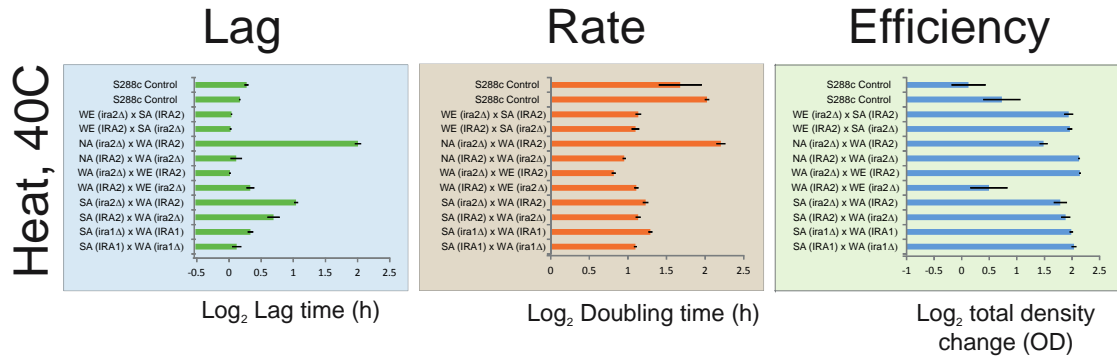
Heat, 40C

Lag

S288c Control
S288c Control
WE (ira2Δ) x SA (IRA2)
WE (IRA2) x SA (ira2Δ)
NA (ira2Δ) x WA (IRA2)
NA (IRA2) x WA (ira2Δ)
WA (ira2Δ) x WE (IRA2)
WA (IRA2) x WE (ira2Δ)
SA (ira2Δ) x WA (IRA2)
SA (IRA2) x WA (ira2Δ)
SA (ira1Δ) x WA (IRA1)
SA (IRA1) x WA (ira1Δ)

-0.5 0 0.5 1 1.5 2 2.5

$\text{Log}_2$ Lag time (h)

Rate

S288c Control
S288c Control
WE (ira2Δ) x SA (IRA2)
WE (IRA2) x SA (ira2Δ)
NA (ira2Δ) x WA (IRA2)
NA (IRA2) x WA (ira2Δ)
WA (ira2Δ) x WE (IRA2)
WA (IRA2) x WE (ira2Δ)
SA (ira2Δ) x WA (IRA2)
SA (IRA2) x WA (ira2Δ)
SA (ira1Δ) x WA (IRA1)
SA (IRA1) x WA (ira1Δ)

0 0.5 1 1.5 2 2.5

$\text{Log}_2$ Doubling time (h)

Efficiency

S288c Control
S288c Control
WE (ira2Δ) x SA (IRA2)
WE (IRA2) x SA (ira2Δ)
NA (ira2Δ) x WA (IRA2)
NA (IRA2) x WA (ira2Δ)
WA (ira2Δ) x WE (IRA2)
WA (IRA2) x WE (ira2Δ)
SA (ira2Δ) x WA (IRA2)
SA (IRA2) x WA (ira2Δ)
SA (ira1Δ) x WA (IRA1)
SA (IRA1) x WA (ira1Δ)

-1 -0.5 0 0.5 1 1.5 2 2.5

$\text{Log}_2$ total density change (OD)